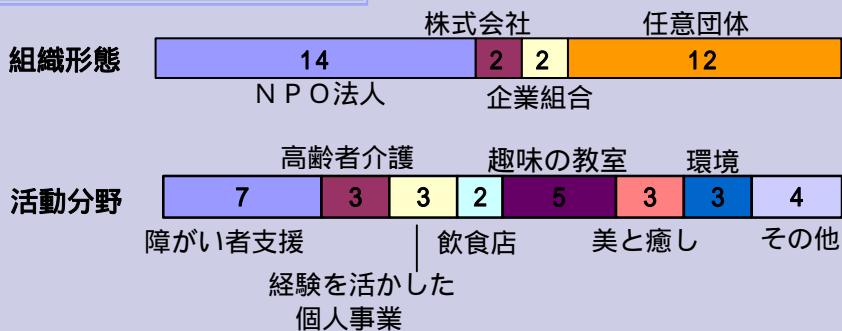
株式会社　任意団体

組織形態

| 14 | 2 | 2 | 12 |
|---|---|---|---|

ＮＰＯ法人　企業組合

高齢者介護　趣味の教室　環境

活動分野

| 7 | 3 | 3 | 2 | 5 | 3 | 3 | 4 |
|---|---|---|---|---|---|---|---|

障がい者支援　飲食店　美と癒し　その他

経験を活かした個人事業